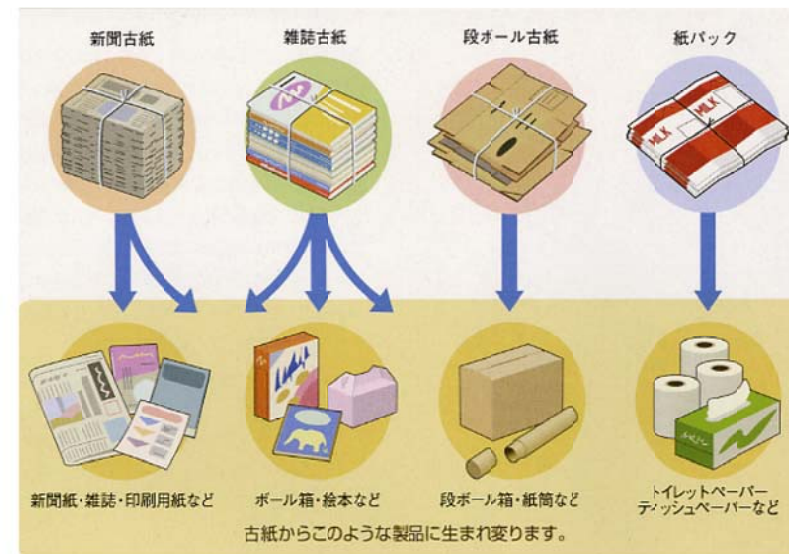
新聞古紙

雑誌古紙

段ボール古紙

紙パック

MILK

MILK

新聞紙・雑誌・印刷用紙など

ボール箱・絵本など

段ボール箱・紙筒など

トイレットペーパー
ティッシュペーパーなど

古紙からこのような製品に生まれ変ります。